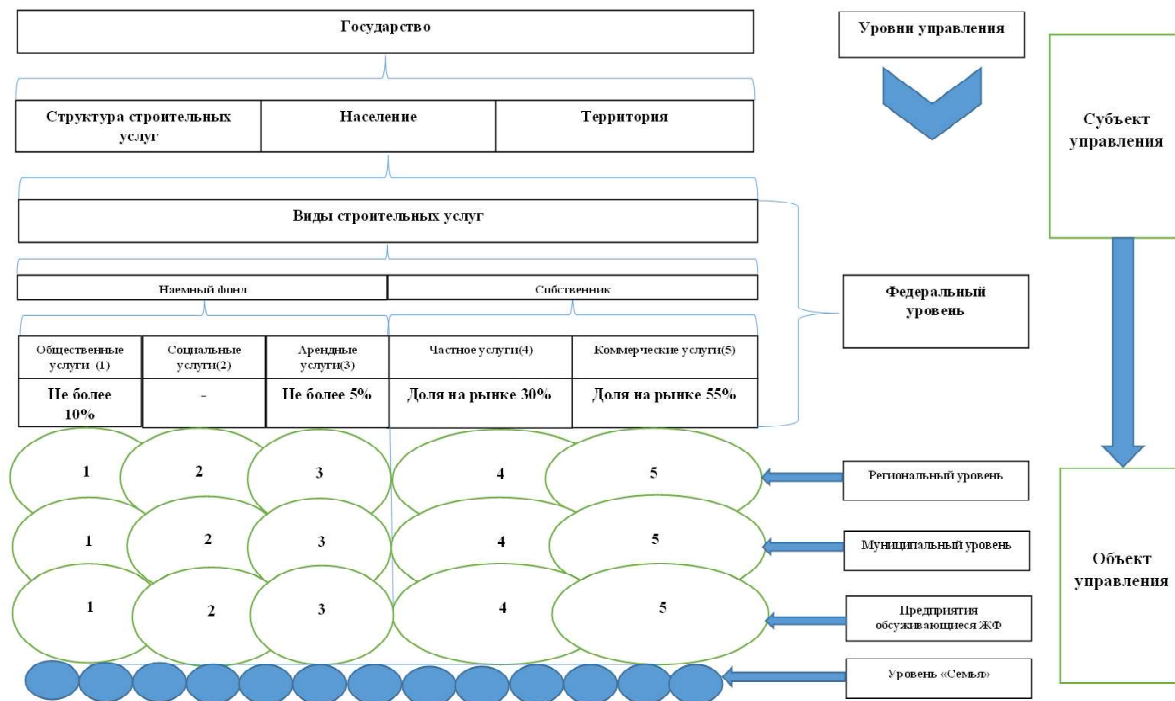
Государство

Уровни управления

Субъект управления

Структура строительных услуг

Население

Территория

Виды строительных услуг

Наемный фонд

Собственник

Федеральный уровень

Общественные услуги (1)

Социальные услуги(2)

Арендные услуги(3)

Частное услуги(4)

Коммерческие услуги(5)

Не более 10%

-

Не более 5%

Доля на рынке 30%

Доля на рынке 55%

1 2 3 4 5

Региональный уровень

1 2 3 4 5

Муниципальный уровень

1 2 3 4 5

Предприятия обслуживающиеся ЖФ

Объект управления

Уровень «Семья»